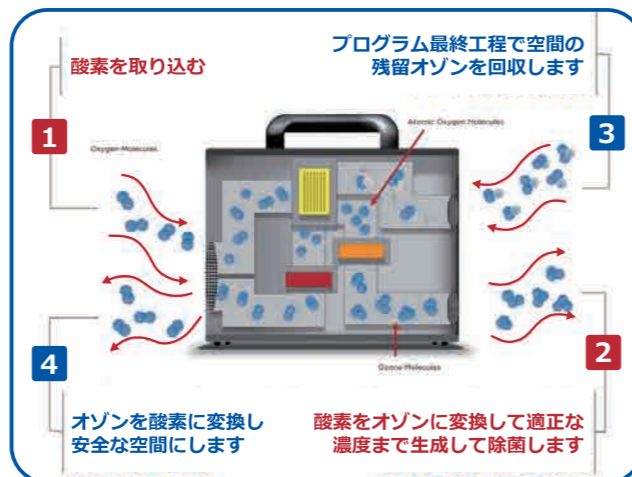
酸素を取り込む

1

Oxygen Molecules

プログラム最終工程で空間の残留オゾンを回収します

3

Atomic Oxygen Molecules

Ozone Molecules

4

オゾンを酸素に変換し安全な空間にします

2

酸素をオゾンに変換して適正な濃度まで生成して除菌します